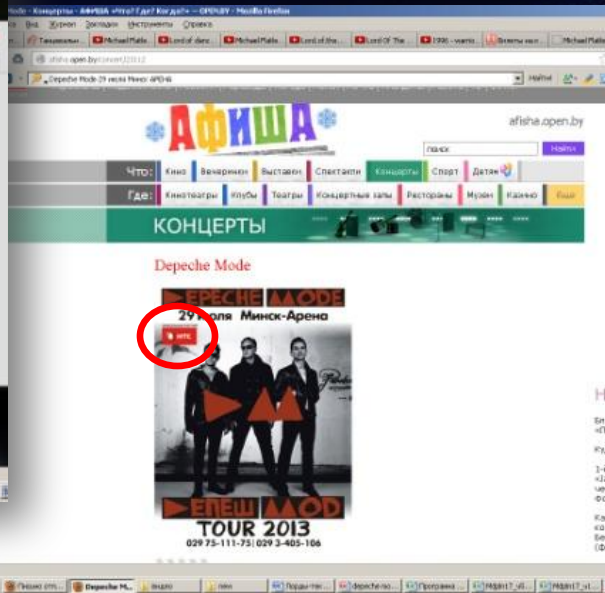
Mode - Концерты - АФИША «Что? Где? Когда?» — OPEN.BY - Mozilla Firefox

Файл Вид Журнал Закладки Инструменты Справка

Танцевальн... Michael Malle... Lord of danc... Michael Malle... Lord of the... Lord Of The... 1996 - warrio... Впечатл нао... Michael Malle...

afisha.open.by/concert/20112

Depeche Mode 29 июля Минск АРЕНА

Найти

АФИША

afisha.open.by

поиск

Найти

Что: Кино Вечеринки Выставки Спектакли Концерты Спорт Детям

Где: Кинотеатры Клубы Театры Концертные залы Рестораны Музеи Казино Еще

КОНЦЕРТЫ

Depeche Mode

DEPECHE MODE

29 июля Минск-Арена

ЕПЕШ MOD

TOUR 2013

029 75-111-75 | 029 3-405-106

Письмо отп... Depeche M... видео нан Порды-тек... depeche mo... Програма ... Mdjdn17_v6... Mdjdn17_v1...